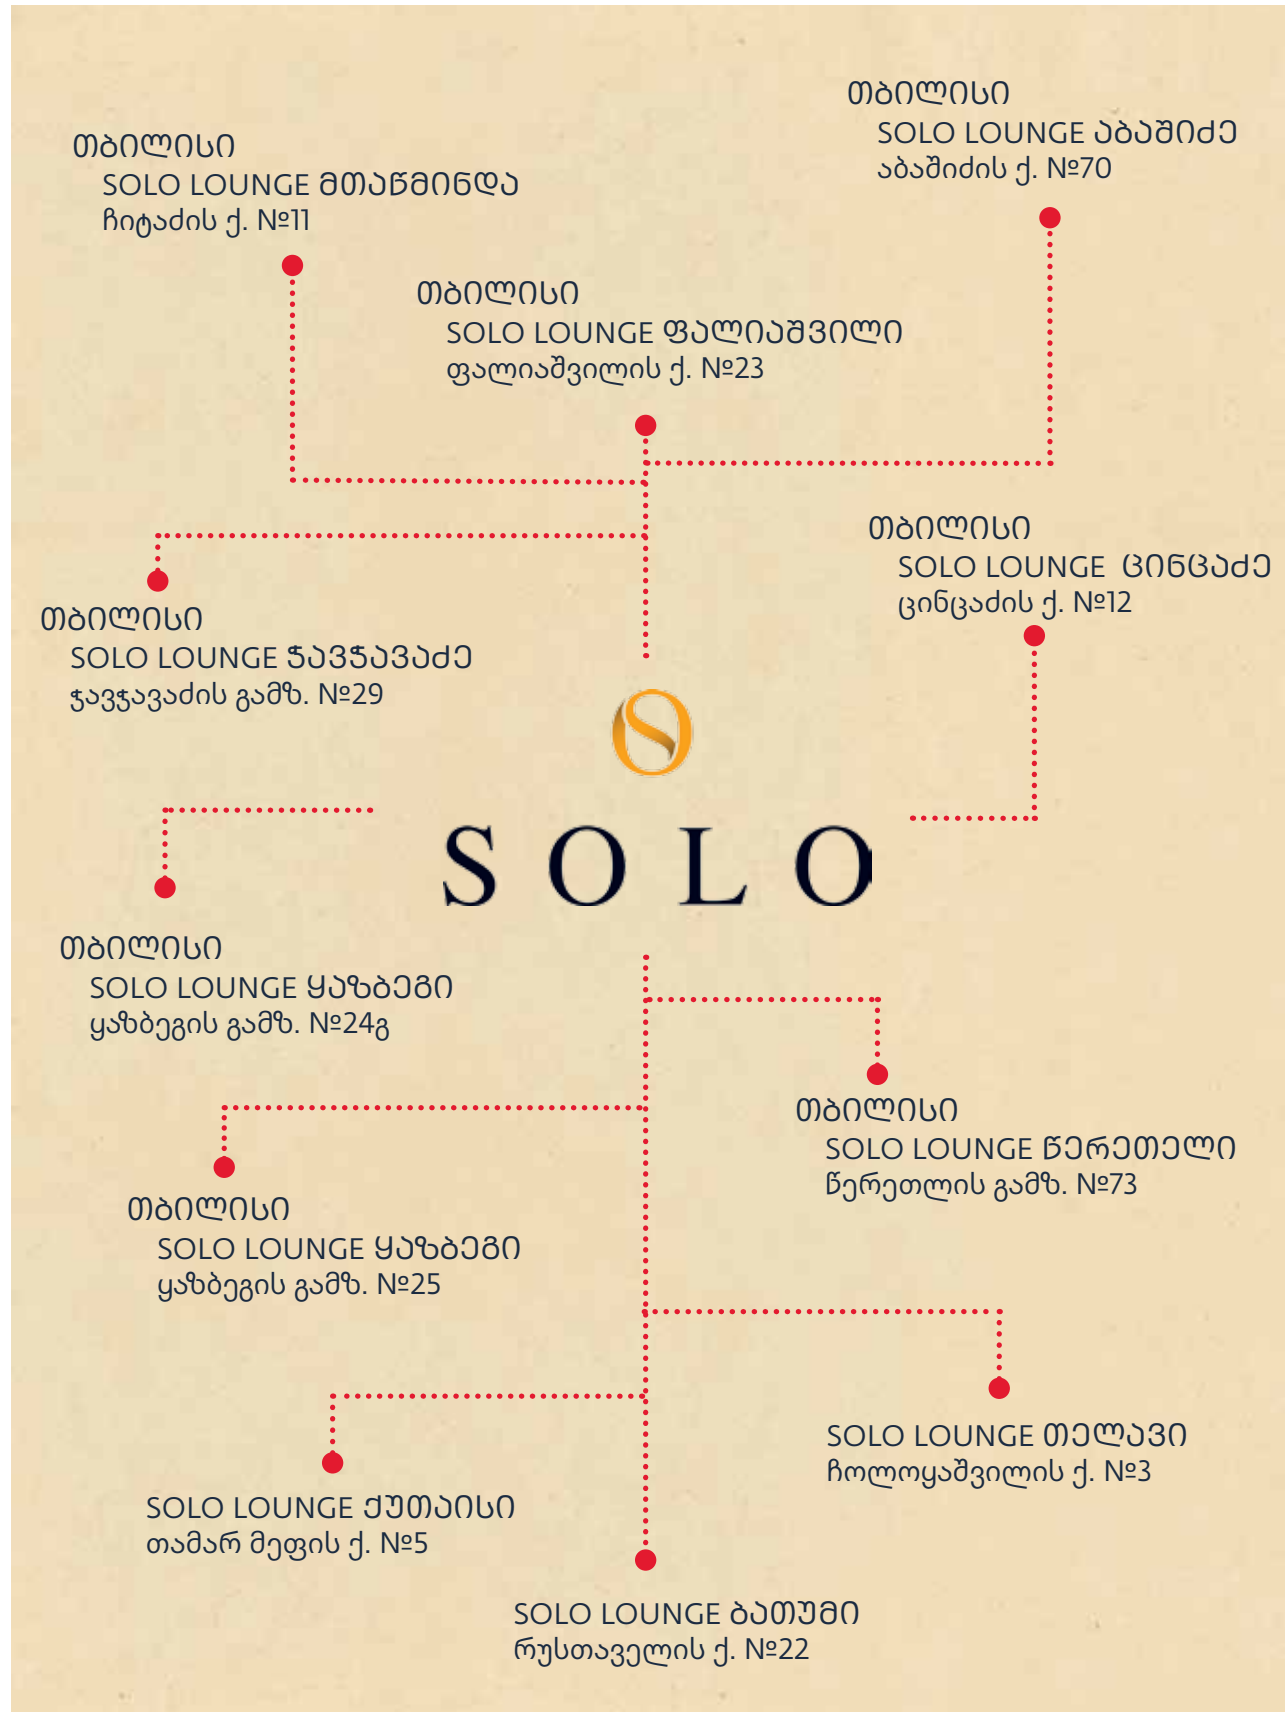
თბილისი
SOLO LOUNGE მთაწმინდა
ჩიტაძის ქ. №11

თბილისი
SOLO LOUNGE ფალიაშვილი
ფალიაშვილის ქ. №23

თბილისი
SOLO LOUNGE აბაშიძე
აბაშიძის ქ. №70

თბილისი
SOLO LOUNGE ჭავჭავაძე
ჭავჭავაძის გამზ. №29

თბილისი
SOLO LOUNGE ცინცაძე
ცინცაძის ქ. №12

SOLO

თბილისი
SOLO LOUNGE ყაზბეგი
ყაზბეგის გამზ. №24გ

თბილისი
SOLO LOUNGE წერეთელი
წერეთლის გამზ. №73

თბილისი
SOLO LOUNGE ყაზბეგი
ყაზბეგის გამზ. №25

SOLO LOUNGE თელავი
ჩოლოყაშვილის ქ. №3

SOLO LOUNGE ქუთაისი
თამარ მეფის ქ. №5

SOLO LOUNGE ბათუმი
რუსთაველის ქ. №22